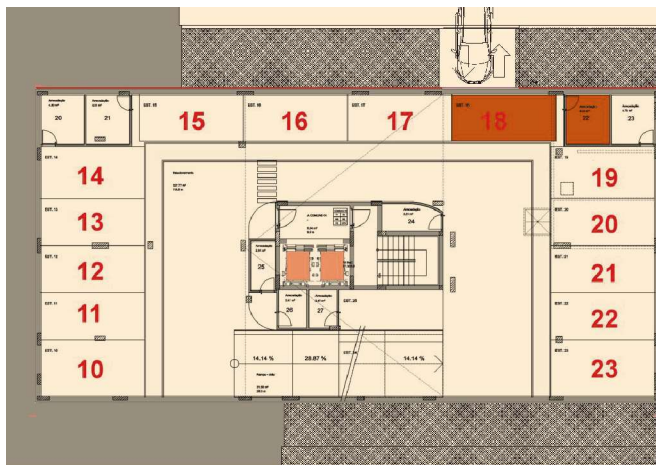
Armazém
20
Armazém
21
EST. 15
15
EST. 16
16
EST. 17
17
EST. 18
18
Armazém
22
Armazém
23
EST. 14
14
EST. 13
13
EST. 12
12
EST. 11
11
EST. 10
10
19
EST. 20
20
EST. 21
21
EST. 22
22
EST. 23
23
24
25
26
27
14.14 %
28.87 %
14.14 %